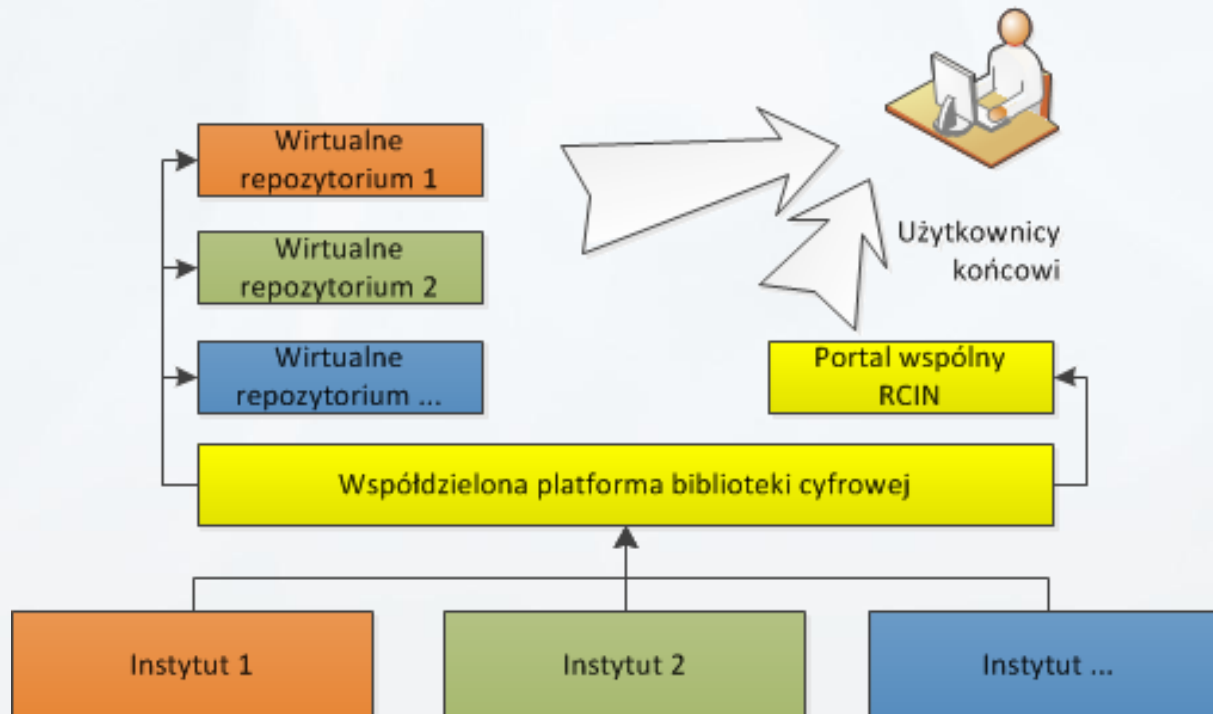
Wirtualne repozytorium 1

Wirtualne repozytorium 2

Wirtualne repozytorium ...

Użytkownicy końcowi

Portal wspólny RCIN

Współdzielona platforma biblioteki cyfrowej

Instytut 1

Instytut 2

Instytut ...